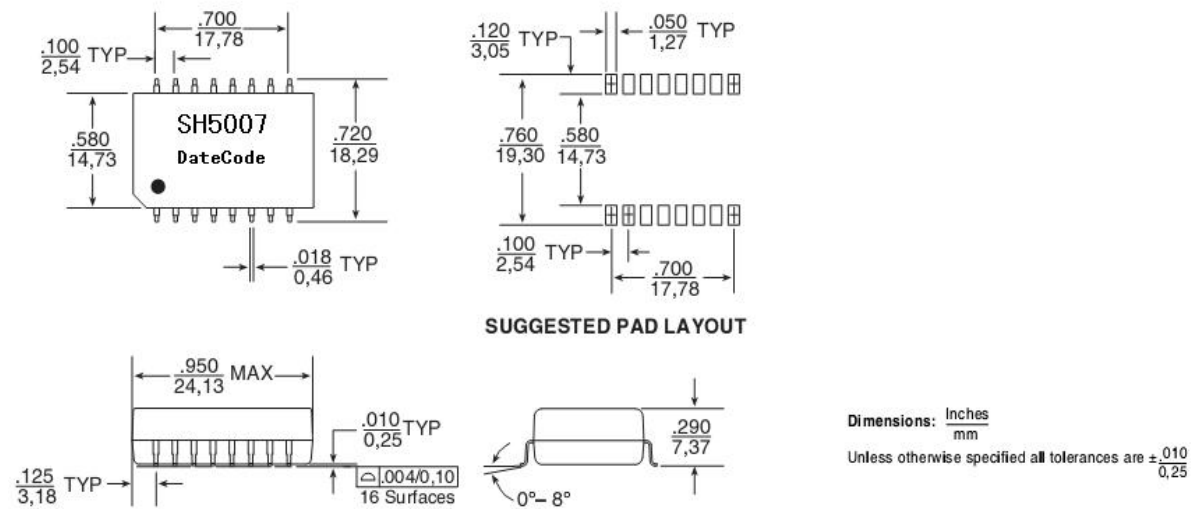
$\frac{.700}{17,78}$

$\frac{.100}{2,54}$ TYP

SH5007
DateCode

$\frac{.580}{14,73}$

$\frac{.720}{18,29}$

$\frac{.018}{0,46}$ TYP

$\frac{.120}{3,05}$ TYP

$\frac{.050}{1,27}$ TYP

$\frac{.760}{19,30}$ $\frac{.580}{14,73}$

$\frac{.100}{2,54}$ TYP

$\frac{.700}{17,78}$

SUGGESTED PAD LAYOUT

$\frac{.950}{24,13}$ MAX

$\frac{.010}{0,25}$TYP

$\frac{.125}{3,18}$ TYP

.004/0,10
16 Surfaces

0°– 8°

$\frac{.290}{7,37}$

Dimensions: $\frac{\text{Inches}}{\text{mm}}$
Unless otherwise specified all tolerances are $\pm\frac{.010}{0,25}$